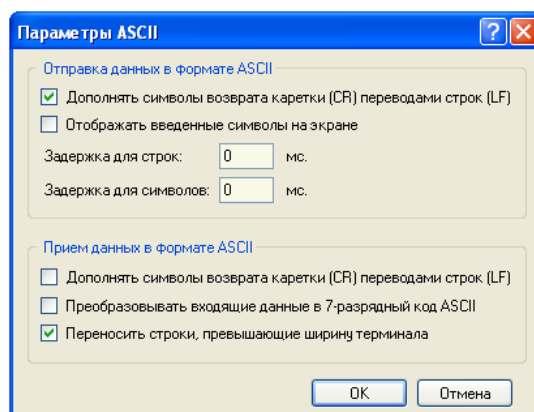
Параметры ASCII

?

Отправка данных в формате ASCII

☑ Дополнять символы возврата каретки (CR) переводами строк (LF)

☐ Отображать введенные символы на экране

Задержка для строк: 0 мс.

Задержка для символов: 0 мс.

Прием данных в формате ASCII

☐ Дополнять символы возврата каретки (CR) переводами строк (LF)

☐ Преобразовывать входящие данные в 7-разрядный код ASCII

☑ Переносить строки, превышающие ширину терминала

OK Отмена